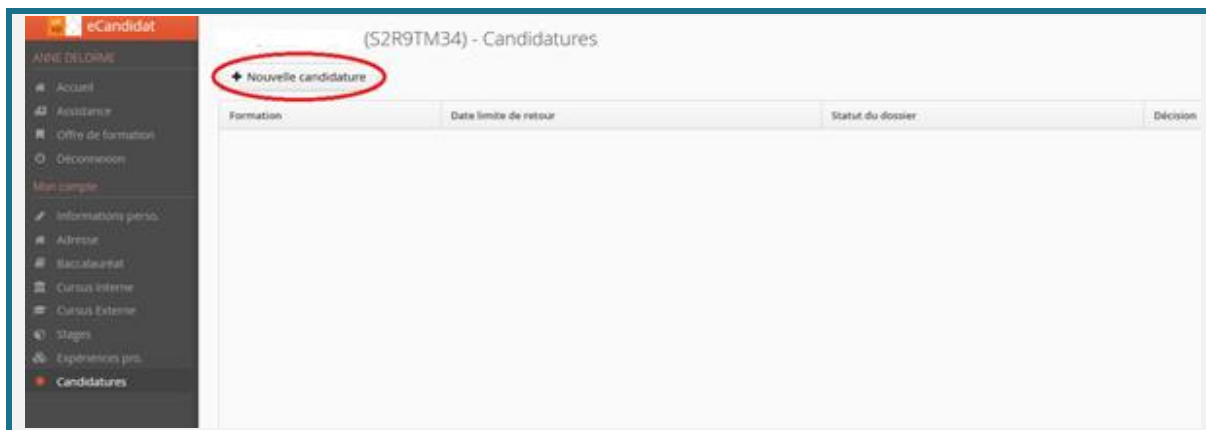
eCandidat

ANNE DELORME

Accueil
Assistance
Offre de formation
Déconnexion

Mon compte

Informations perso.
Adresse
Baccalauréat
Cursus interne
Cursus Externe
Stages
Expériences pro.
Candidatures

(S2R9TM34) - Candidatures

+ Nouvelle candidature

| Formation | Date limite de retour | Statut du dossier | Décision |
|---|---|---|---|